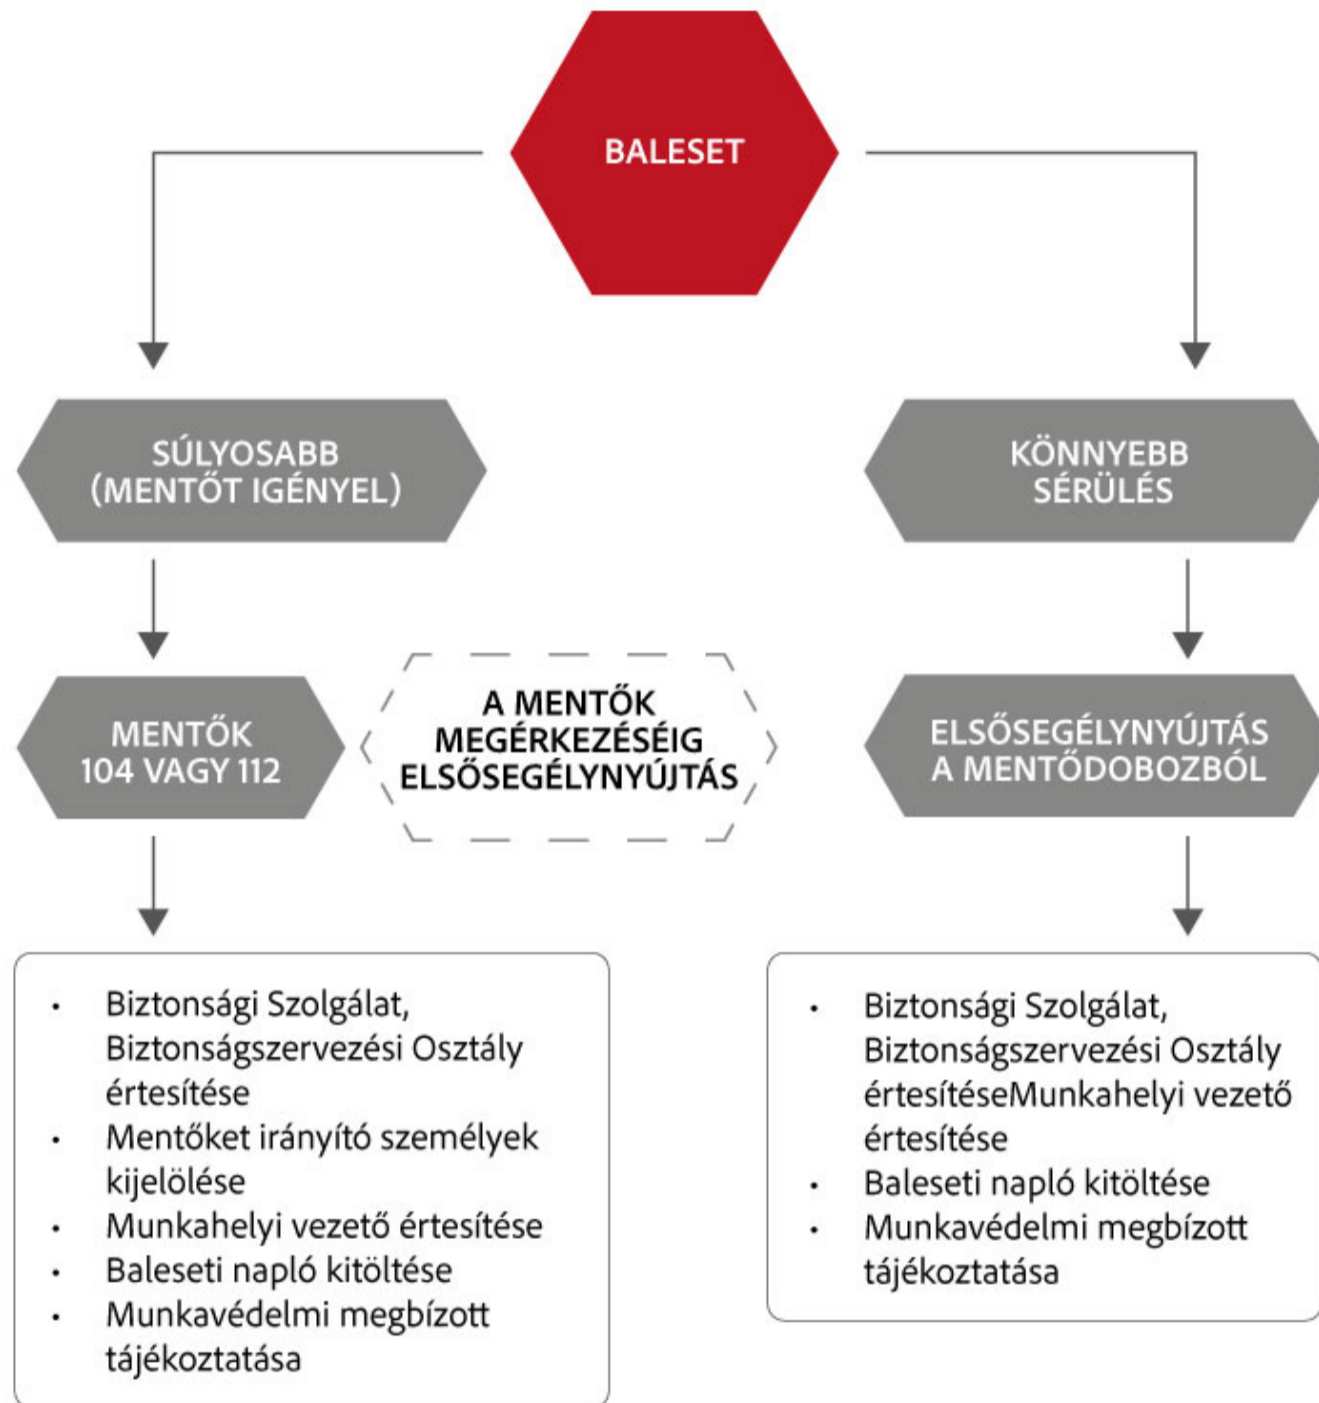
BALESET

SÚLYOSABB (MENTŐT IGÉNYEL)

KÖNNYEBB SÉRÜLÉS

MENTŐK 104 VAGY 112

A MENTŐK MEGÉRKEZÉSÉIG ELSŐSEGÉLYNYÚJTÁS

ELSŐSEGÉLYNYÚJTÁS A MENTŐDOBOZBÓL

- Biztonsági Szolgálat, Biztonságszervezési Osztály értesítése
- Mentőket irányító személyek kijelölése
- Munkahelyi vezető értesítése
- Baleseti napló kitöltése
- Munkavédelmi megbízott tájékoztatása

- Biztonsági Szolgálat, Biztonságszervezési Osztály értesítéseMunkahelyi vezető értesítése
- Baleseti napló kitöltése
- Munkavédelmi megbízott tájékoztatása